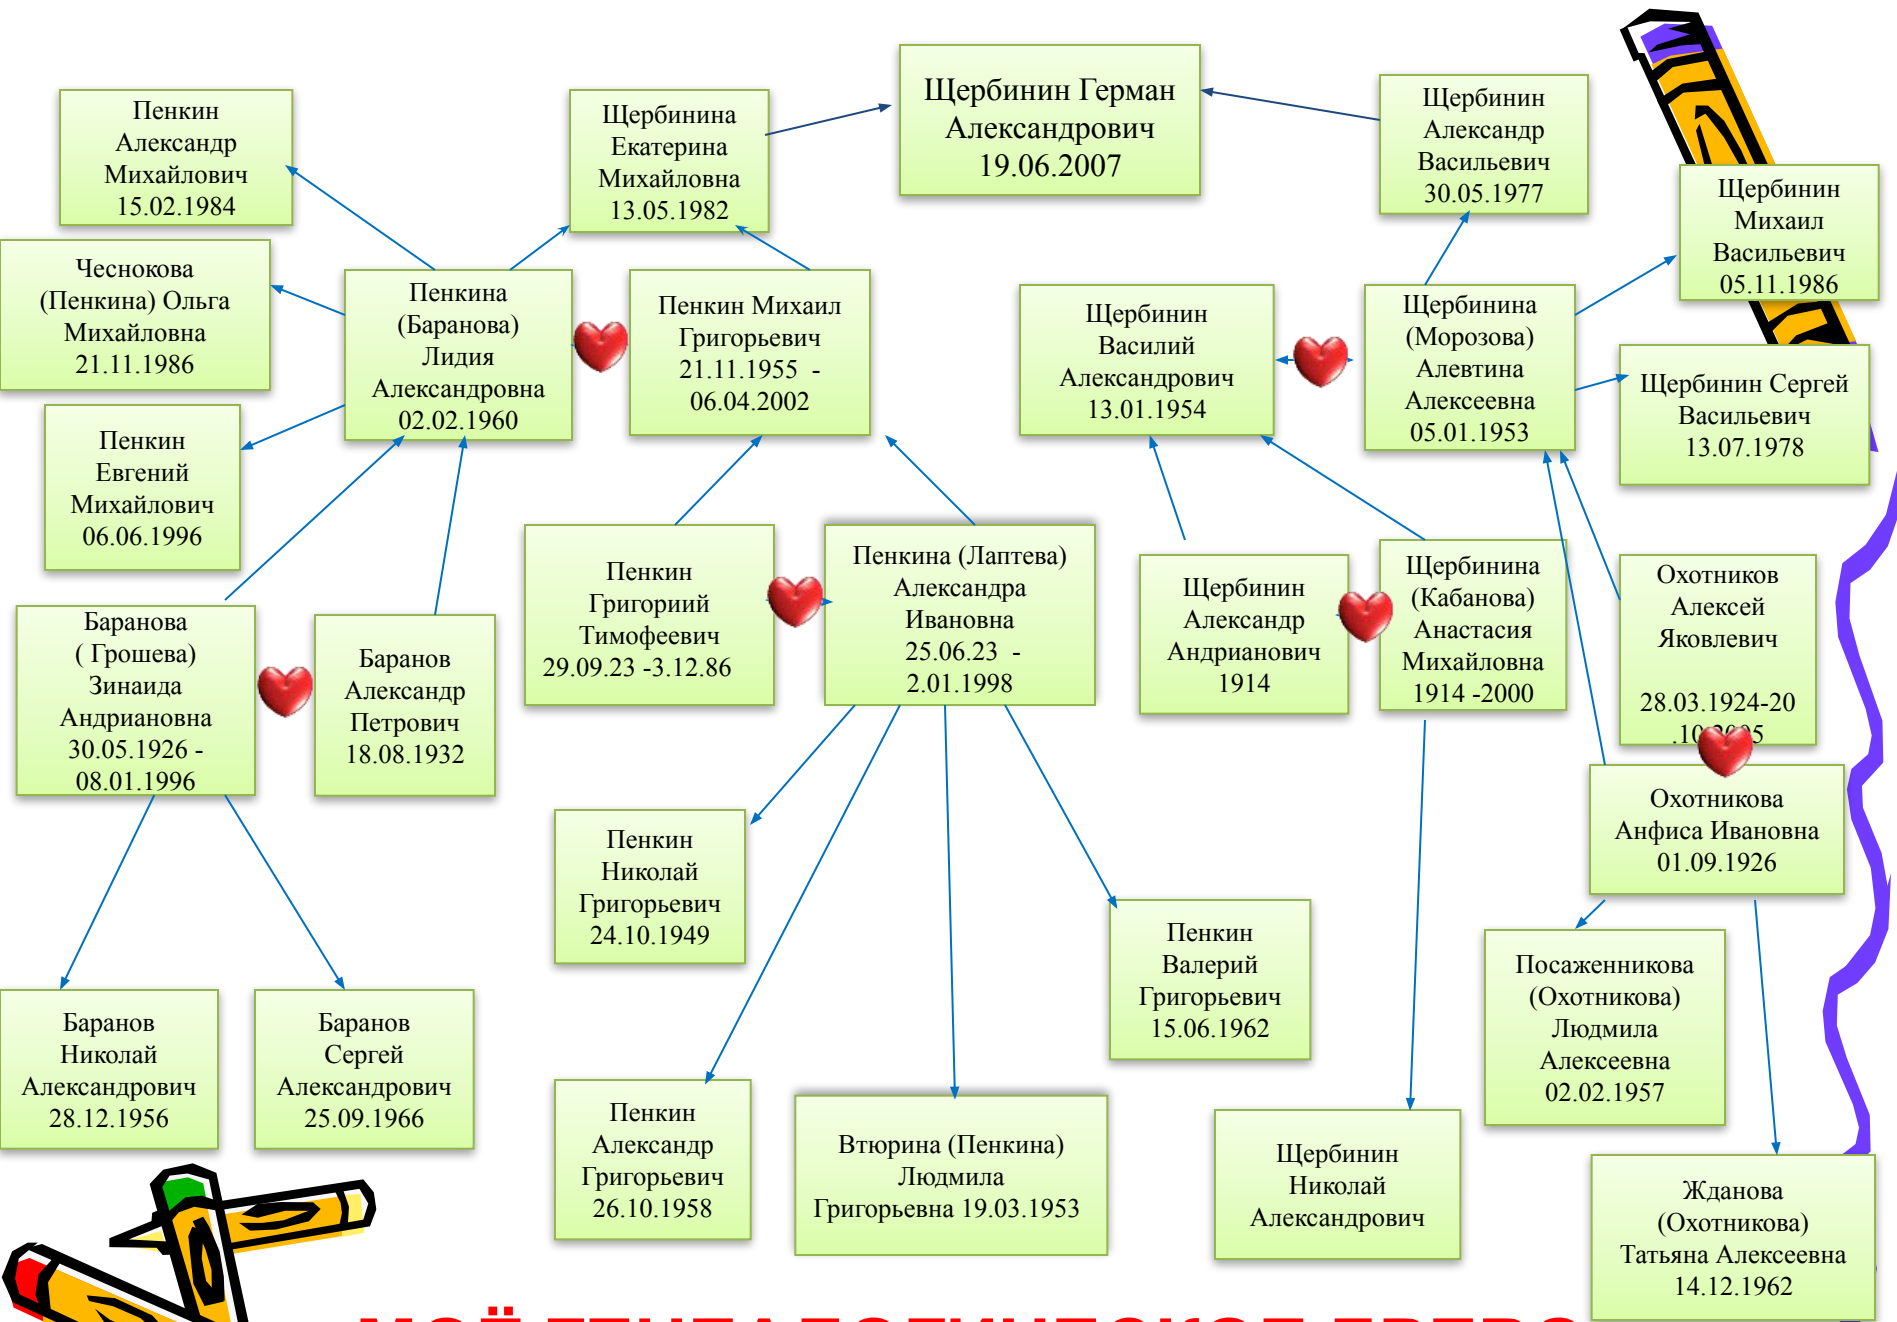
Щербинин Герман Александрович 19.06.2007

Пенкин Александр Михайлович 15.02.1984

Щербинина Екатерина Михайловна 13.05.1982

Щербинин Александр Васильевич 30.05.1977

Щербинин Михаил Васильевич 05.11.1986

Чеснокова (Пенкина) Ольга Михайловна 21.11.1986

Пенкина (Баранова) Лидия Александровна 02.02.1960

Пенкин Михаил Григорьевич 21.11.1955 - 06.04.2002

Щербинин Василий Александрович 13.01.1954

Щербинина (Морозова) Алевтина Алексеевна 05.01.1953

Щербинин Сергей Васильевич 13.07.1978

Пенкин Евгений Михайлович 06.06.1996

Пенкин Григориий Тимофеевич 29.09.23 -3.12.86

Пенкина (Лаптева) Александра Ивановна 25.06.23 - 2.01.1998

Щербинин Александр Андрианович 1914

Щербинина (Кабанова) Анастасия Михайловна 1914 -2000

Охотников Алексей Яковлевич 28.03.1924-20 .10.2005

Баранова ( Грошева) Зинаида Андриановна 30.05.1926 - 08.01.1996

Баранов Александр Петрович 18.08.1932

Охотникова Анфиса Ивановна 01.09.1926

Пенкин Николай Григорьевич 24.10.1949

Пенкин Валерий Григорьевич 15.06.1962

Посаженникова (Охотникова) Людмила Алексеевна 02.02.1957

Баранов Николай Александрович 28.12.1956

Баранов Сергей Александрович 25.09.1966

Пенкин Александр Григорьевич 26.10.1958

Втюрина (Пенкина) Людмила Григорьевна 19.03.1953

Щербинин Николай Александрович

Жданова (Охотникова) Татьяна Алексеевна 14.12.1962

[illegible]